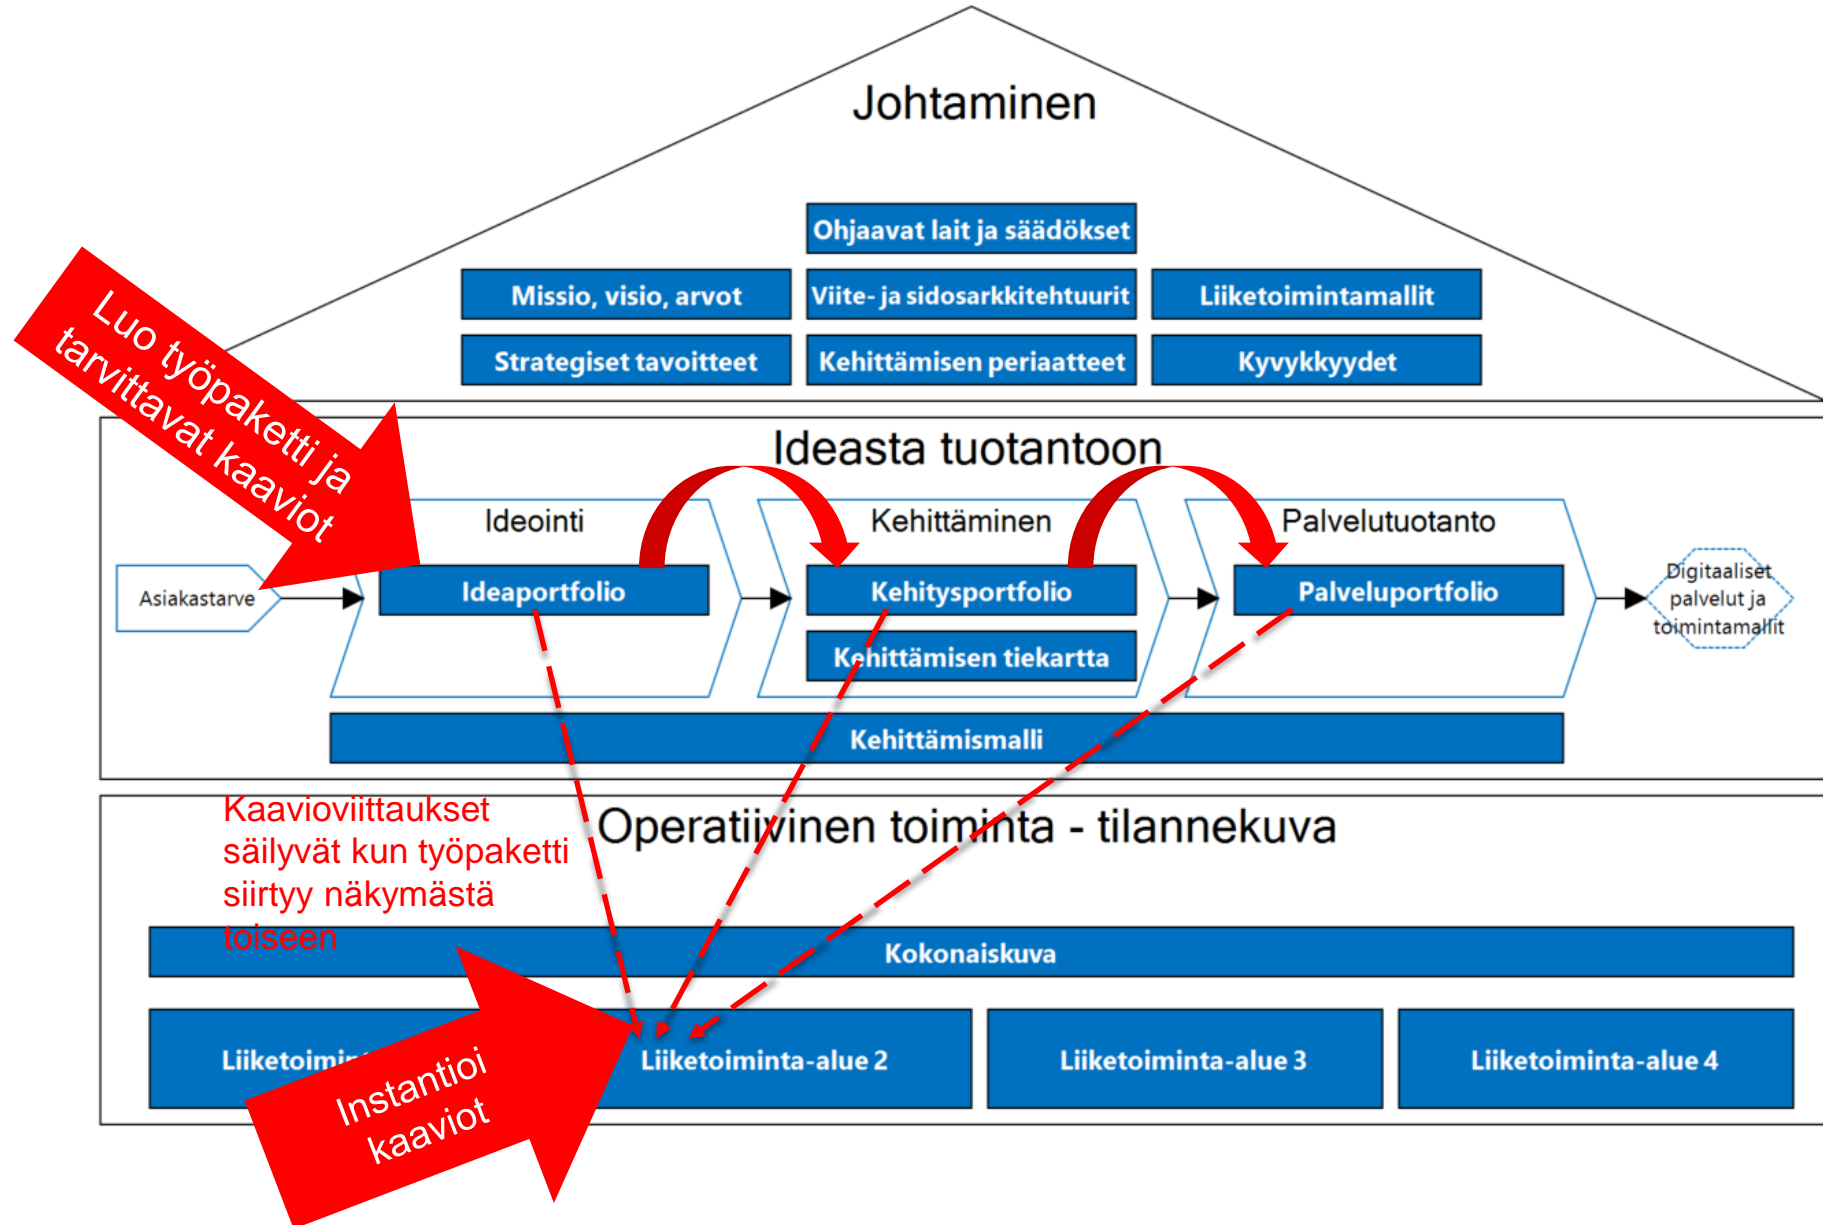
Johtaminen

Ohjaavat lait ja säädökset

Missio, visio, arvot

Viite- ja sidosarkkitehtuurit

Liiketoimintamallit

Strategiset tavoitteet

Kehittämisen periaatteet

Kyvykkyydet

Luo työpaketti ja tarvittavat kaaviot

Ideasta tuotantoon

Ideointi

Kehittäminen

Palvelutuotanto

Asiakastarve

Ideaportfolio

Kehitysportfolio

Palveluportfolio

Digitaaliset palvelut ja toimintamallit

Kehittämisen tiekartta

Kehittämismalli

Kaavioviittaukset säilyvät kun työpaketti siirtyy näkymästä toiseen

Operatiivinen toiminta - tilannekuva

Kokonaiskuva

Liiketoimin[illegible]

Instantioi kaaviot

Liiketoiminta-alue 2

Liiketoiminta-alue 3

Liiketoiminta-alue 4